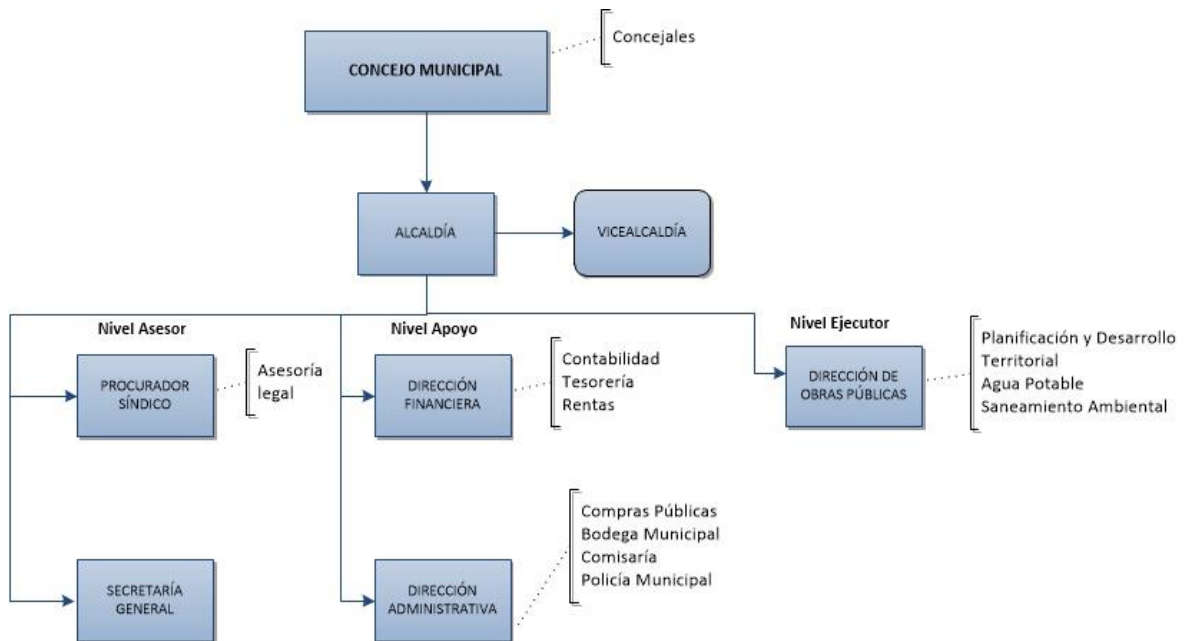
CONCEJO MUNICIPAL

Concejales

ALCALDÍA

VICEALCALDÍA

Nivel Asesor

PROCURADOR SÍNDICO

Asesoría legal

SECRETARÍA GENERAL

Nivel Apoyo

DIRECCIÓN FINANCIERA

Contabilidad
Tesorería
Rentas

DIRECCIÓN ADMINISTRATIVA

Compras Públicas
Bodega Municipal
Comisaría
Policía Municipal

Nivel Ejecutor

DIRECCIÓN DE OBRAS PÚBLICAS

Planificación y Desarrollo Territorial
Agua Potable
Saneamiento Ambiental